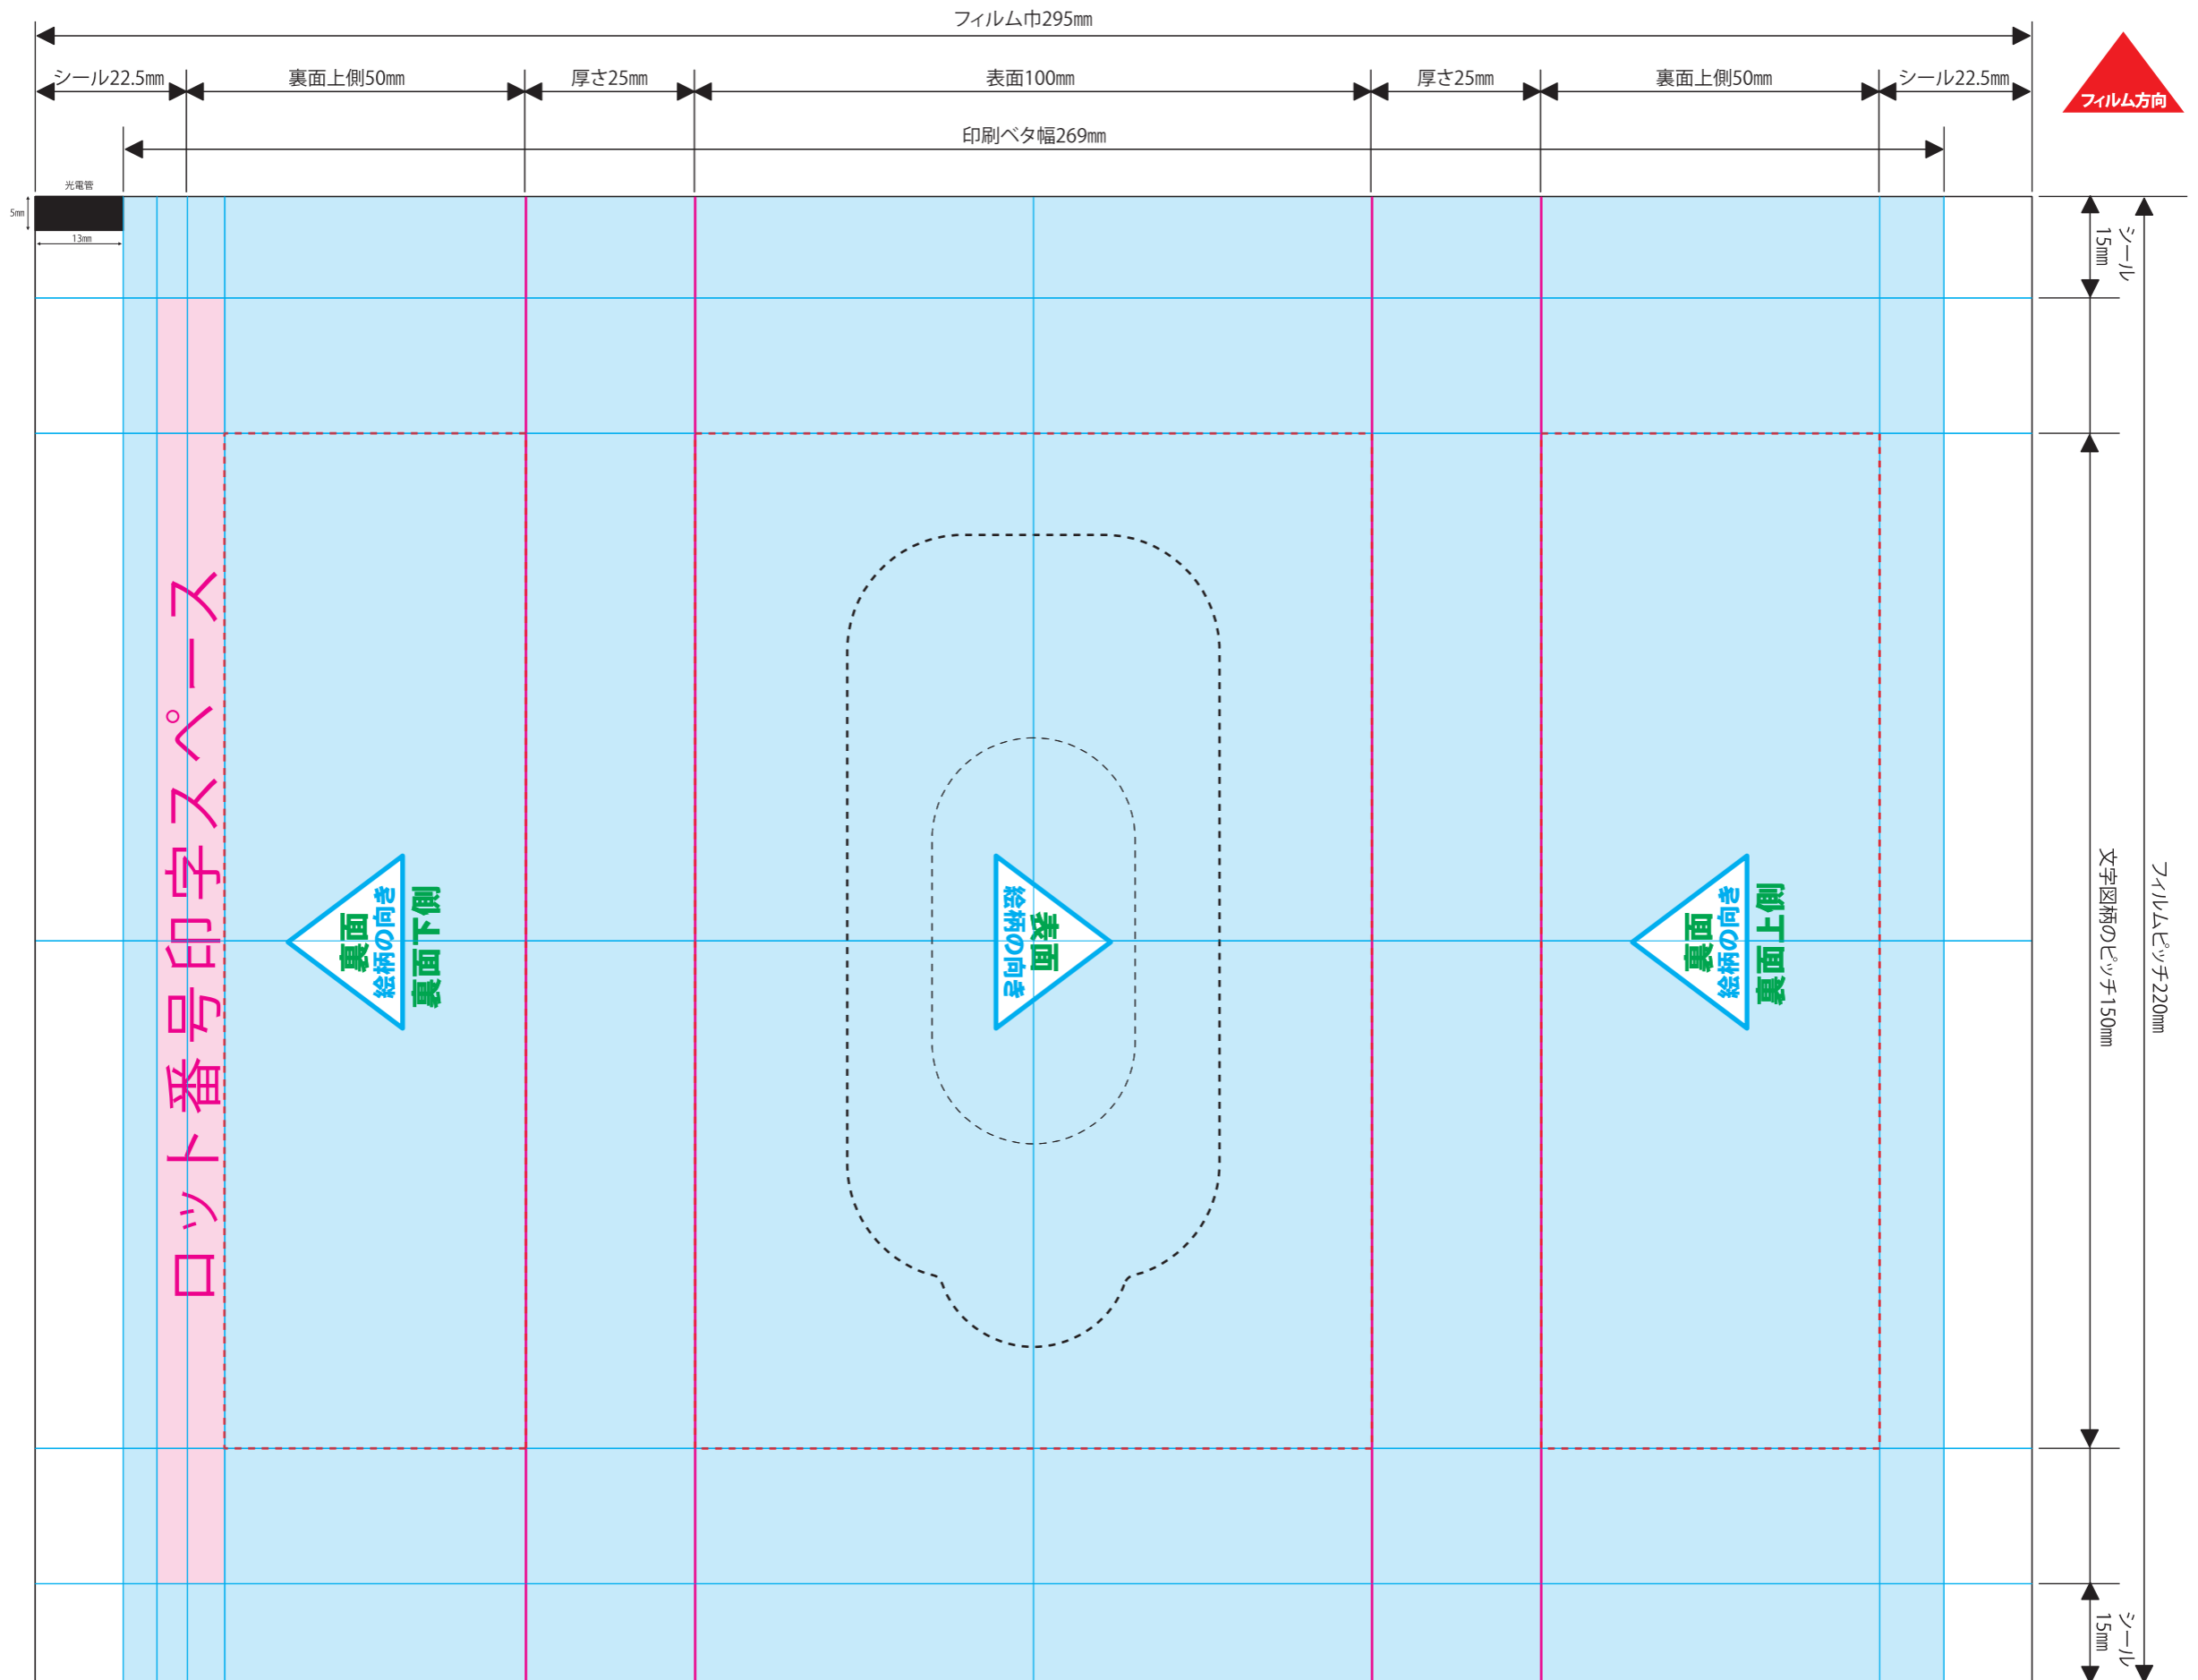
フィルム巾295㎜

シール22.5㎜
裏面上側50㎜
厚さ25㎜
表面100㎜
厚さ25㎜
裏面上側50㎜
シール22.5㎜

フィルム方向

印刷ベタ幅269㎜

光電管
5㎜
13㎜

シール 15㎜

ロット番号印字スペース

裏面
絵柄の向き
裏面上側

表面
絵柄の向き

裏面
絵柄の向き
裏面上側

文字図柄のピッチ150㎜

フィルムピッチ220㎜

シール 15㎜